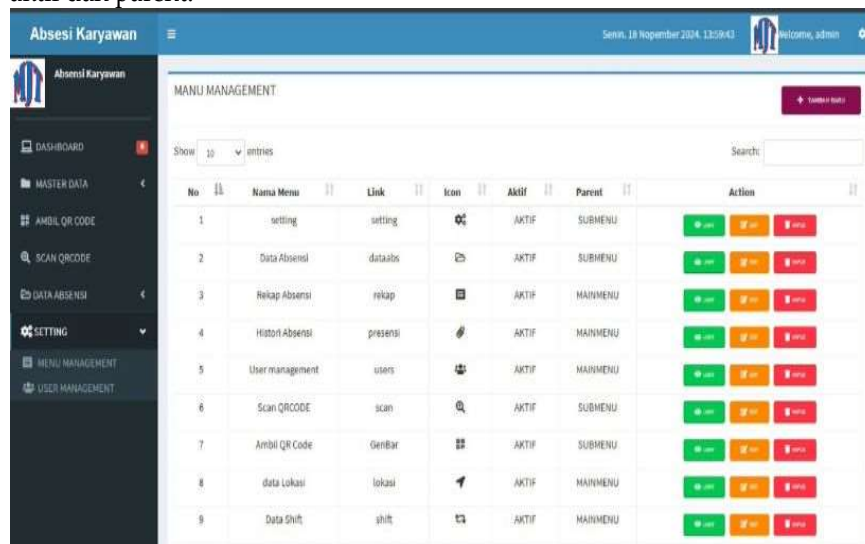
aktif dan parent.

Absesi Karyawan

Senin, 18 Nopember 2024, 13:59:43 Welcome, admin

Absensi Karyawan

DASHBOARD

MASTER DATA

AMBIL QR CODE

SCAN QRCODE

DATA ABSENSI

SETTING

MENU MANAGEMENT

USER MANAGEMENT

MANU MANAGEMENT

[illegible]

Show 10 entries

Search:

| No | Nama Menu | Link | Icon | Aktif | Parent | Action |
|---|---|---|---|---|---|---|
| 1 | setting | setting | | AKTIF | SUBMENU | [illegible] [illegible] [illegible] |
| 2 | Data Absensi | dataabs | | AKTIF | SUBMENU | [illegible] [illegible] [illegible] |
| 3 | Rekap Absensi | rekap | | AKTIF | MAINMENU | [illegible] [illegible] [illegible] |
| 4 | Histori Absensi | presensi | | AKTIF | MAINMENU | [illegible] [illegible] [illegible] |
| 5 | User management | users | | AKTIF | MAINMENU | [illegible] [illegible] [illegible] |
| 6 | Scan QRCODE | scan | | AKTIF | SUBMENU | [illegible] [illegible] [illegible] |
| 7 | Ambil QR Code | GenBar | | AKTIF | SUBMENU | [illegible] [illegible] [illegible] |
| 8 | data Lokasi | lokasi | | AKTIF | MAINMENU | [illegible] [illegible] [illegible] |
| 9 | Data Shift | shift | | AKTIF | MAINMENU | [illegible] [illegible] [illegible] |